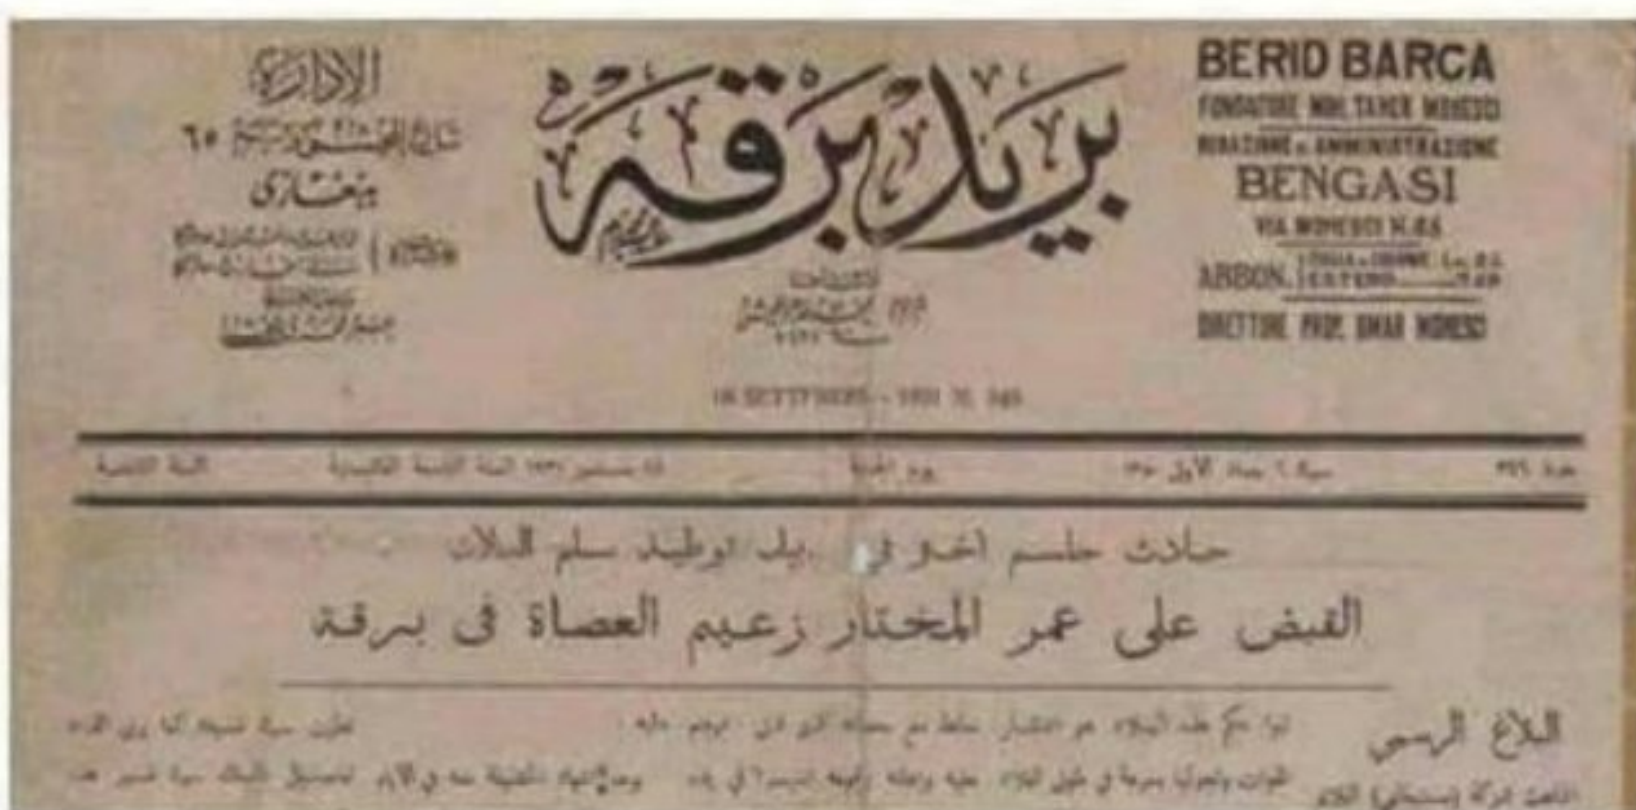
BERID BARCA
FONDATORE MOH. TAHER MORESCI
REDAZIONE e AMMINISTRAZIONE
BENGASI
VIA MORESCI N. 65
ABBON. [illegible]
DIRETTORE PROF. OMAR MORESCI

بريد برقة

الإدارة
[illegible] ٦٠
بنغازي
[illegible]

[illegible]

18 SETTEMBRE - 1931 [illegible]

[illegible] | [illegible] | يوم الجمعة | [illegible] | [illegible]

حادث حاسم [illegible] في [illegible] يلد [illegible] سلم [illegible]

القبض على عمر المختار زعيم العصاة في برقة

البلاغ الرسمي

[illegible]